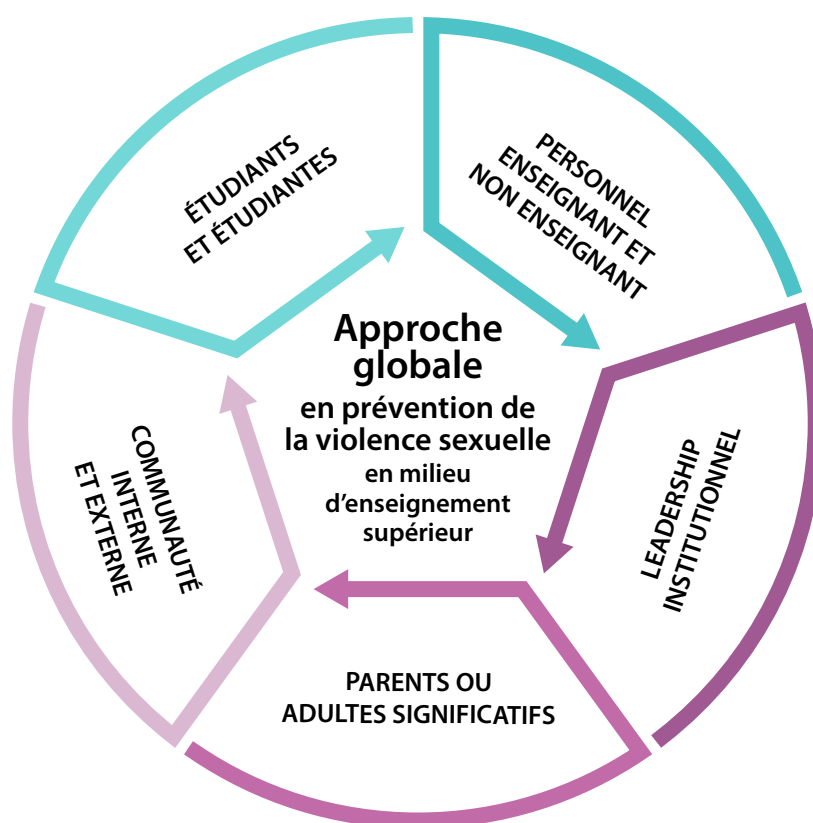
ÉTUDIANTS ET ÉTUDIANTES

PERSONNEL ENSEIGNANT ET NON ENSEIGNANT

LEADERSHIP INSTITUTIONNEL

PARENTS OU ADULTES SIGNIFICATIFS

COMMUNAUTÉ INTERNE ET EXTERNE

Approche globale
en prévention de la violence sexuelle
en milieu d'enseignement supérieur